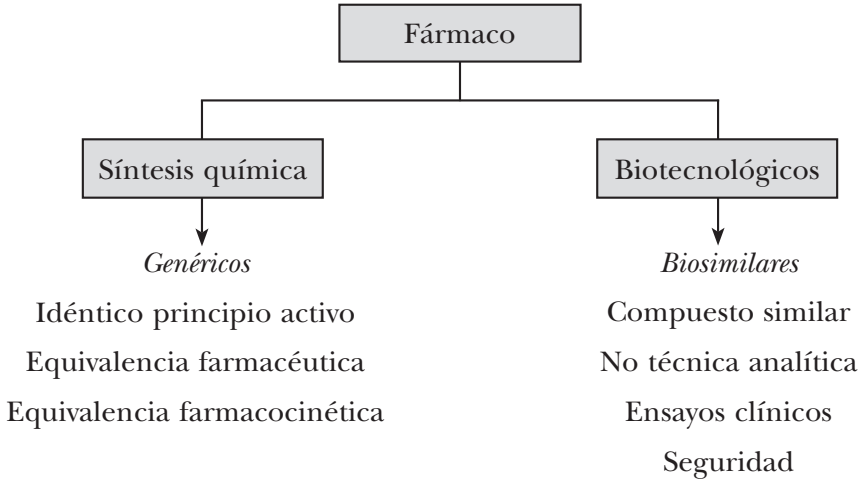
Fármaco

Síntesis química

Genéricos

Idéntico principio activo

Equivalencia farmacéutica

Equivalencia farmacocinética

Biotecnológicos

Biosimilares

Compuesto similar

No técnica analítica

Ensayos clínicos

Seguridad